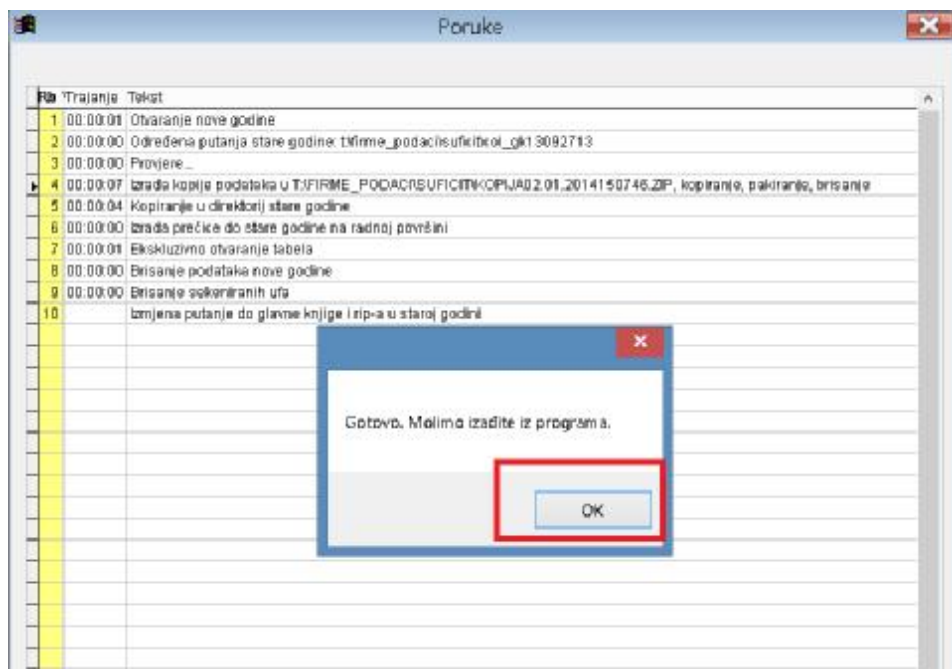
Poruke

| Rb | Trajanje | Tekst |
|---|---|---|
| 1 | 00:00:01 | Otvaranje nove godine |
| 2 | 00:00:00 | Određena putanja stare godine: t:\firme_podaci\sufic\tboi_gk13092713 |
| 3 | 00:00:00 | Provjere... |
| 4 | 00:00:07 | Izrada kopije podataka u T:\FIRME_PODACI\SUFIC\TNKOPIJA02.01.2014150746.ZIP, kopiranje, pakiranje, brisanje |
| 5 | 00:00:04 | Kopiranje u direktorij stare godine |
| 6 | 00:00:00 | Izrada prečice do stare godine na radnoj površini |
| 7 | 00:00:01 | Ekskluzivno otvaranje tabela |
| 8 | 00:00:00 | Brisanje podataka nove godine |
| 9 | 00:00:00 | Brisanje selektiranih ufa |
| 10 | | Izmjena putanje do glavne knjige i rip-a u staroj godini |

Gotovo. Molimo izađite iz programa.

OK